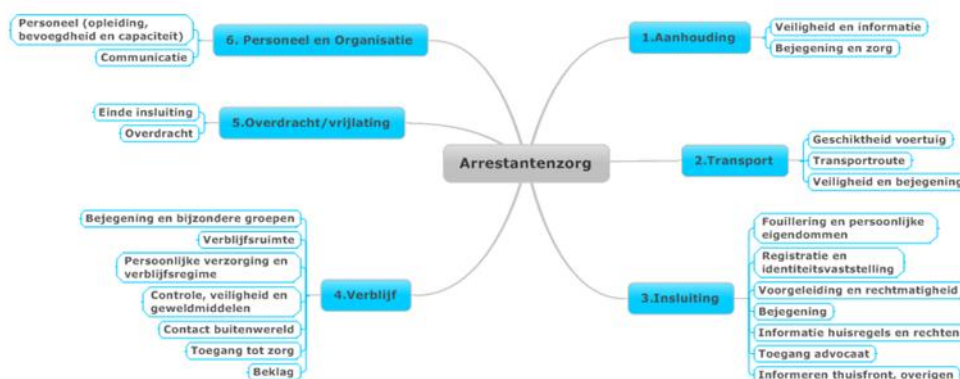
Arrestantenzorg

1.Aanhouding
Veiligheid en informatie
Bejegening en zorg

2.Transport
Geschiktheid voertuig
Transportroute
Veiligheid en bejegening

3.Insluiting
Fouillering en persoonlijke eigendommen
Registratie en identiteitsvaststelling
Voorgeleiding en rechtmatigheid
Bejegening
Informatie huisregels en rechten
Toegang advocaat
Informeren thuisfront, overigen

4.Verblijf
Bejegening en bijzondere groepen
Verblijfsruimte
Persoonlijke verzorging en verblijfsregime
Controle, veiligheid en geweldmiddelen
Contact buitenwereld
Toegang tot zorg
Beklag

5.Overdracht/vrijlating
Einde insluiting
Overdracht

6. Personeel en Organisatie
Personeel (opleiding, bevoegdheid en capaciteit)
Communicatie